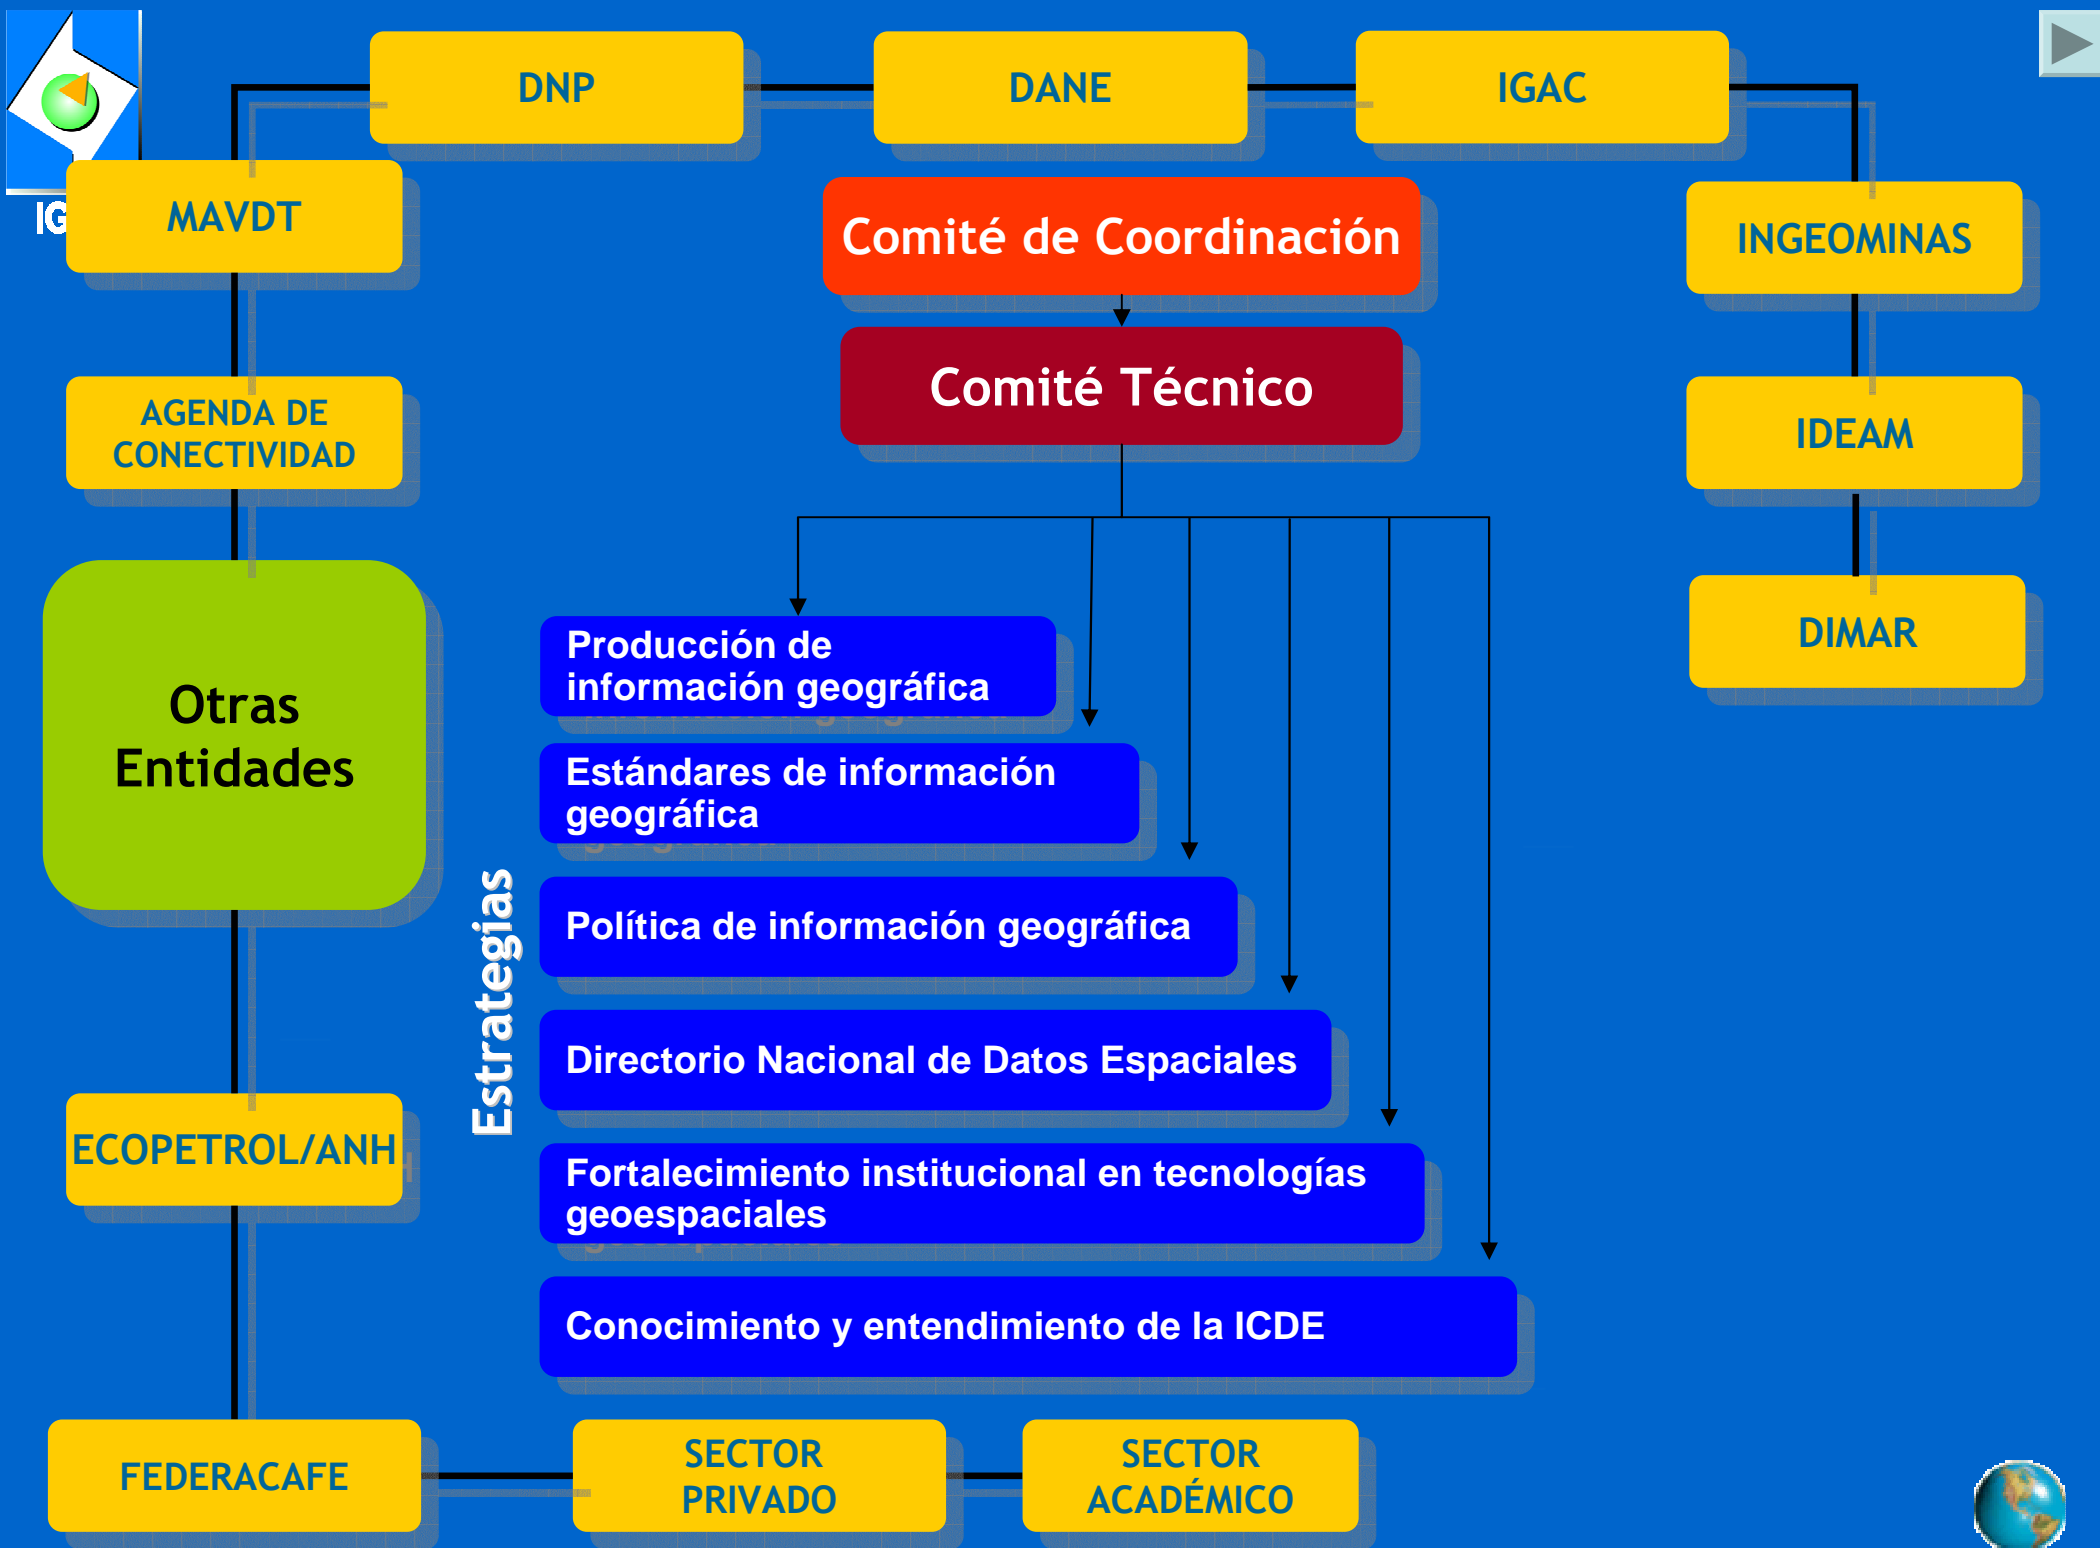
IG

DNP

DANE

IGAC

MAVDT

Comité de Coordinación

INGEOMINAS

Comité Técnico

AGENDA DE CONECTIVIDAD

IDEAM

DIMAR

Otras Entidades

Estrategias

Producción de información geográfica

Estándares de información geográfica

Política de información geográfica

Directorio Nacional de Datos Espaciales

ECOPETROL/ANH

Fortalecimiento institucional en tecnologías geoespaciales

Conocimiento y entendimiento de la ICDE

FEDERACAFE

SECTOR PRIVADO

SECTOR ACADÉMICO